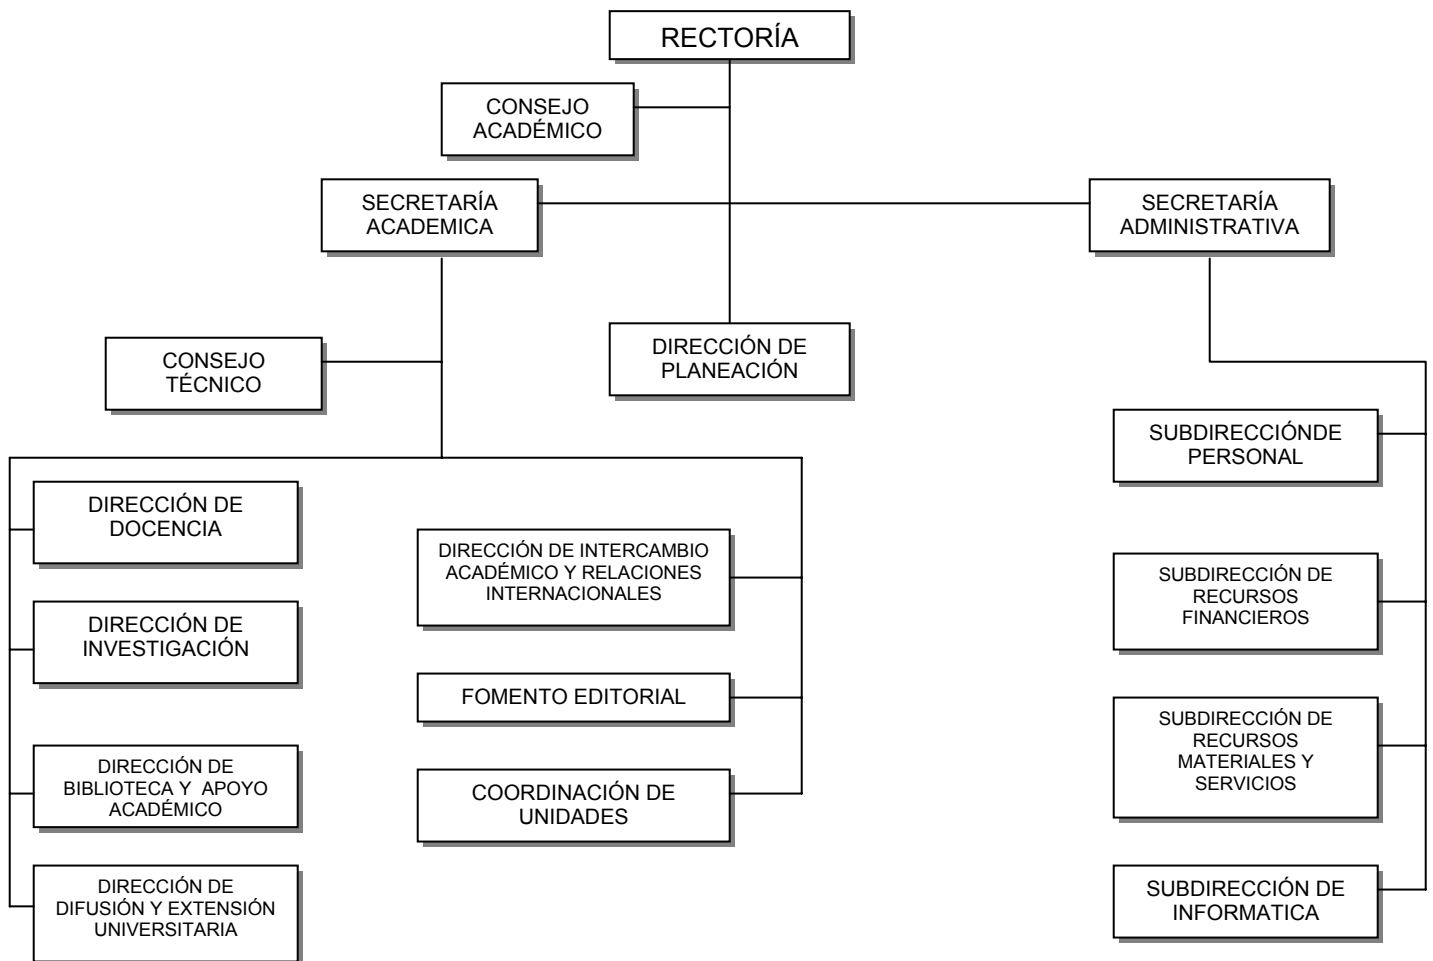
RECTORÍA

CONSEJO ACADÉMICO

SECRETARÍA ACADEMICA

SECRETARÍA ADMINISTRATIVA

CONSEJO TÉCNICO

DIRECCIÓN DE PLANEACIÓN

SUBDIRECCIÓNDE PERSONAL

DIRECCIÓN DE DOCENCIA

DIRECCIÓN DE INTERCAMBIO ACADÉMICO Y RELACIONES INTERNACIONALES

SUBDIRECCIÓN DE RECURSOS FINANCIEROS

DIRECCIÓN DE INVESTIGACIÓN

FOMENTO EDITORIAL

SUBDIRECCIÓN DE RECURSOS MATERIALES Y SERVICIOS

DIRECCIÓN DE BIBLIOTECA Y APOYO ACADÉMICO

COORDINACIÓN DE UNIDADES

DIRECCIÓN DE DIFUSIÓN Y EXTENSIÓN UNIVERSITARIA

SUBDIRECCIÓN DE INFORMATICA